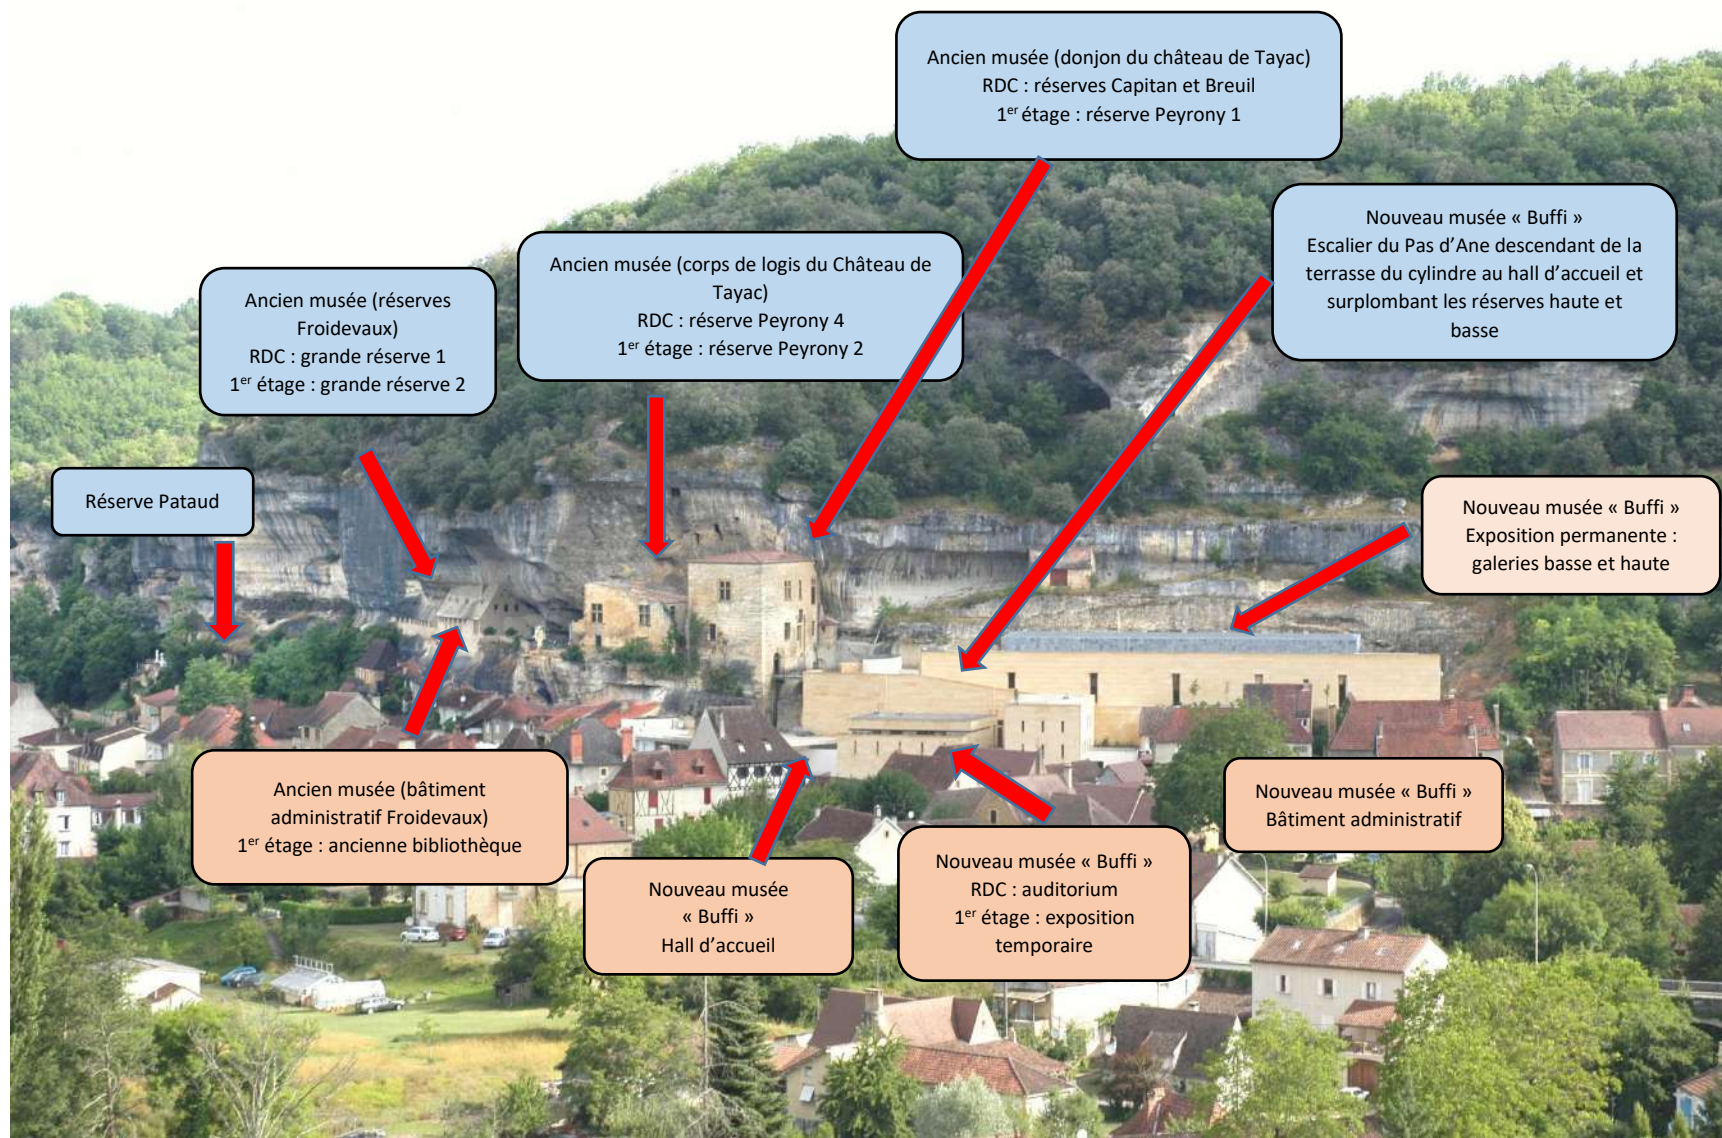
Ancien musée (donjon du château de Tayac)
RDC : réserves Capitan et Breuil
1$^{er}$ étage : réserve Peyrony 1

Nouveau musée « Buffi »
Escalier du Pas d'Ane descendant de la terrasse du cylindre au hall d'accueil et surplombant les réserves haute et basse

Ancien musée (corps de logis du Château de Tayac)
RDC : réserve Peyrony 4
1$^{er}$ étage : réserve Peyrony 2

Ancien musée (réserves Froidevaux)
RDC : grande réserve 1
1$^{er}$ étage : grande réserve 2

Réserve Pataud

Nouveau musée « Buffi »
Exposition permanente : galeries basse et haute

Ancien musée (bâtiment administratif Froidevaux)
1$^{er}$ étage : ancienne bibliothèque

Nouveau musée « Buffi »
Bâtiment administratif

Nouveau musée « Buffi »
RDC : auditorium
1$^{er}$ étage : exposition temporaire

Nouveau musée « Buffi »
Hall d'accueil